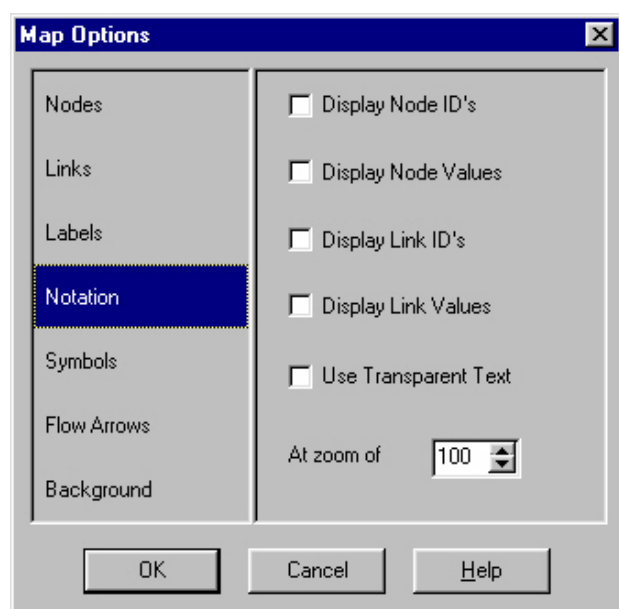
Map Options

Nodes

Links

Labels

Notation

Symbols

Flow Arrows

Background

Display Node ID's

Display Node Values

Display Link ID's

Display Link Values

Use Transparent Text

At zoom of 100

OK

Cancel

Help